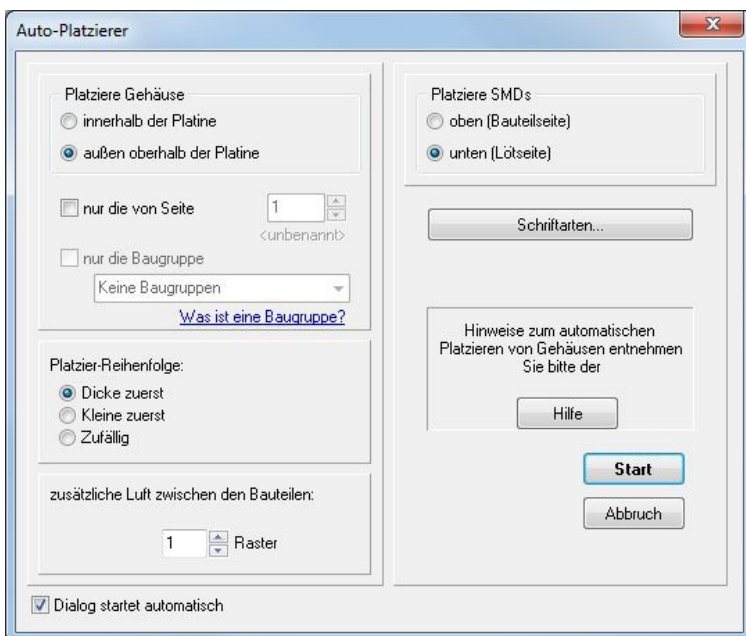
Auto-Platzierer

Platziere Gehäuse
innerhalb der Platine
außen oberhalb der Platine

nur die von Seite
1
<unbenannt>

nur die Baugruppe
Keine Baugruppen
Was ist eine Baugruppe?

Platzier-Reihenfolge:
Dicke zuerst
Kleine zuerst
Zufällig

zusätzliche Luft zwischen den Bauteilen:
1
Raster

Platziere SMDs
oben (Bauteilseite)
unten (Lötseite)

Schriftarten...

Hinweise zum automatischen Platzieren von Gehäusen entnehmen Sie bitte der

Hilfe

Start

Abbruch

Dialog startet automatisch